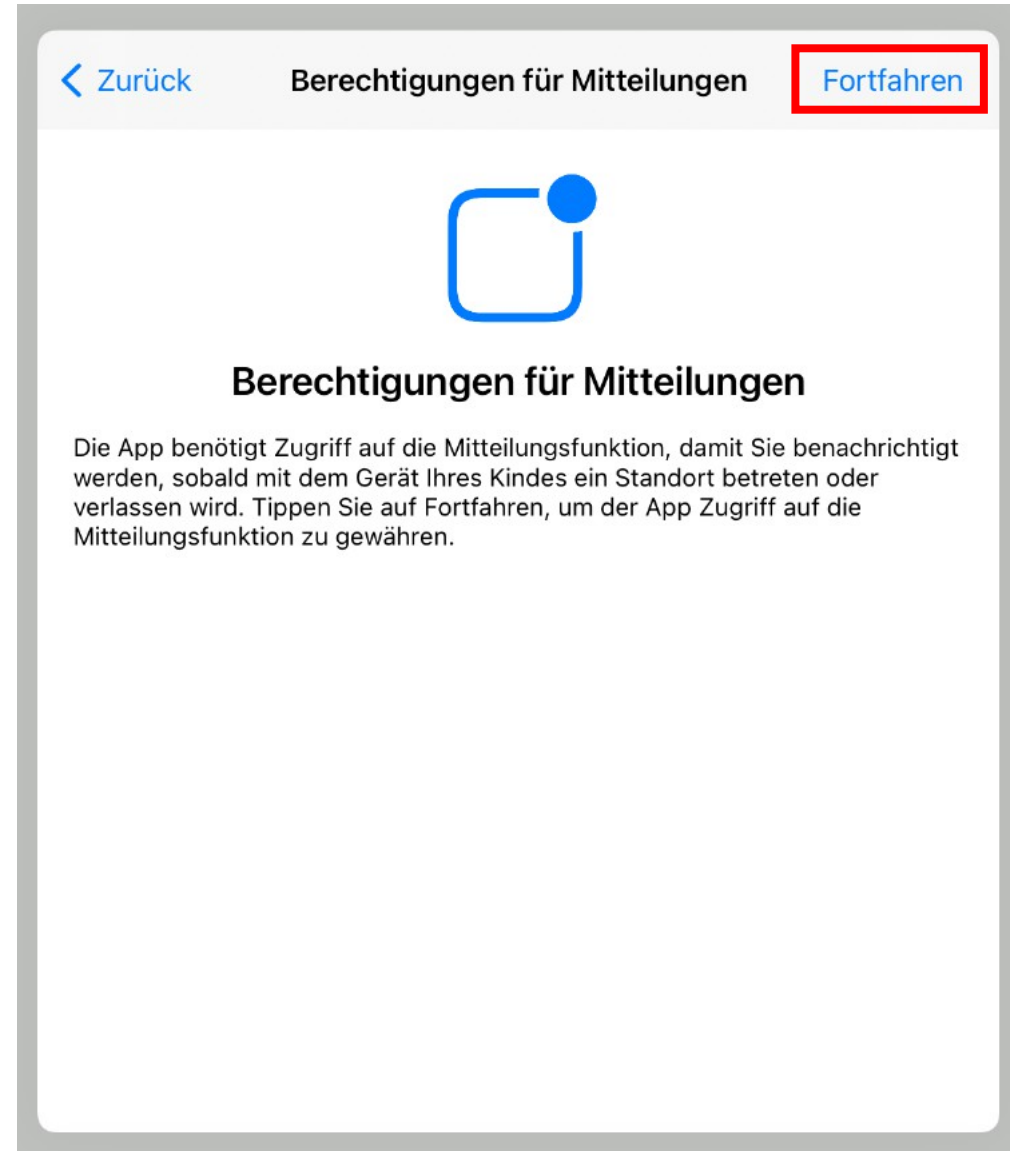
< Zurück Berechtigungen für Mitteilungen Fortfahren

Berechtigungen für Mitteilungen

Die App benötigt Zugriff auf die Mitteilungsfunktion, damit Sie benachrichtigt werden, sobald mit dem Gerät Ihres Kindes ein Standort betreten oder verlassen wird. Tippen Sie auf Fortfahren, um der App Zugriff auf die Mitteilungsfunktion zu gewähren.